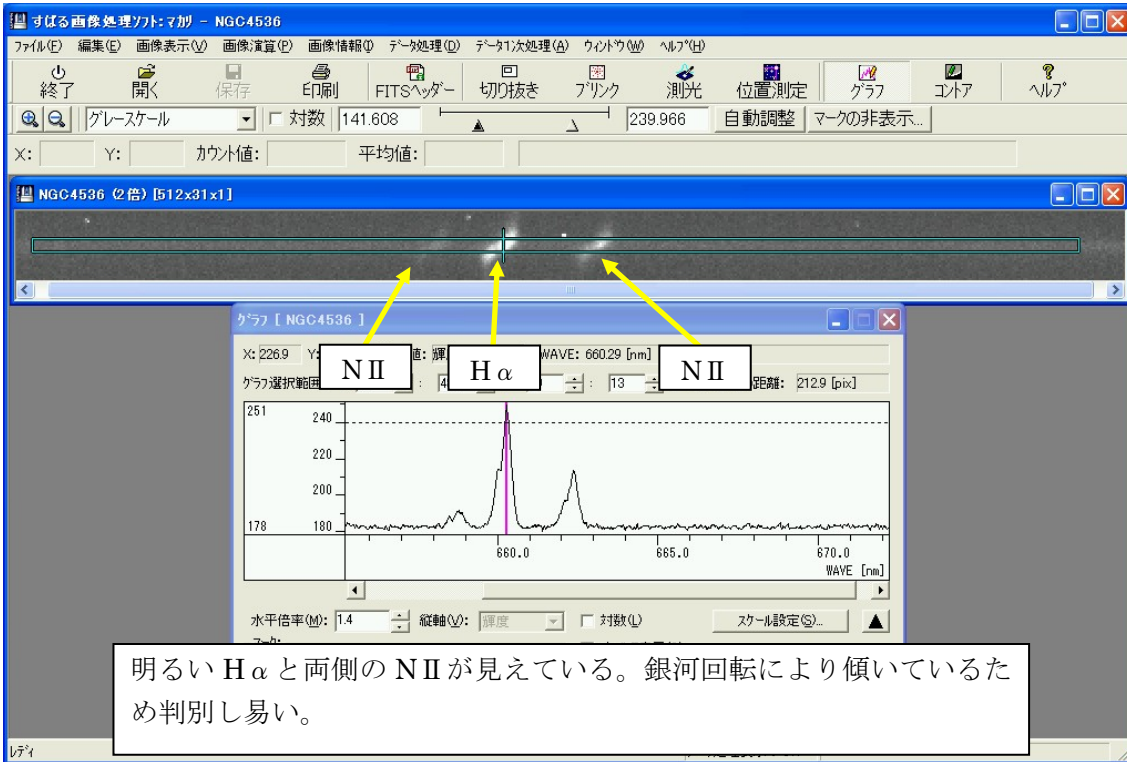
すばる画像処理ソフト:マカリ - NGC4536

ファイル(F) 編集(E) 画像表示(V) 画像演算(P) 画像情報(I) データ処理(D) データ1次処理(A) ウィンドウ(W) ヘルプ(H)

終了 開く 保存 印刷 FITSヘッダー 切り抜き ブリンク 測光 位置測定 グラフ コントア ヘルプ

グレースケール □ 対数 141.608 239.966 自動調整 マークの非表示...

X: Y: カウント値: 平均値:

NGC4536 (2倍) [512x31x1]

グラフ [ NGC4536 ]

X: 226.9 Y: 値: 輝 WAVE: 660.29 [nm]

グラフ選択範囲 4 13 距離: 212.9 [pix]

NII Hα NII

251 240 220 200 178 180

660.0 665.0 670.0 WAVE [nm]

水平倍率(M): 1.4 縦軸(V): 輝度 □ 対数(L) スケール設定(S)...

明るいHαと両側のNIIが見えている。銀河回転により傾いているため判別し易い。

レディ